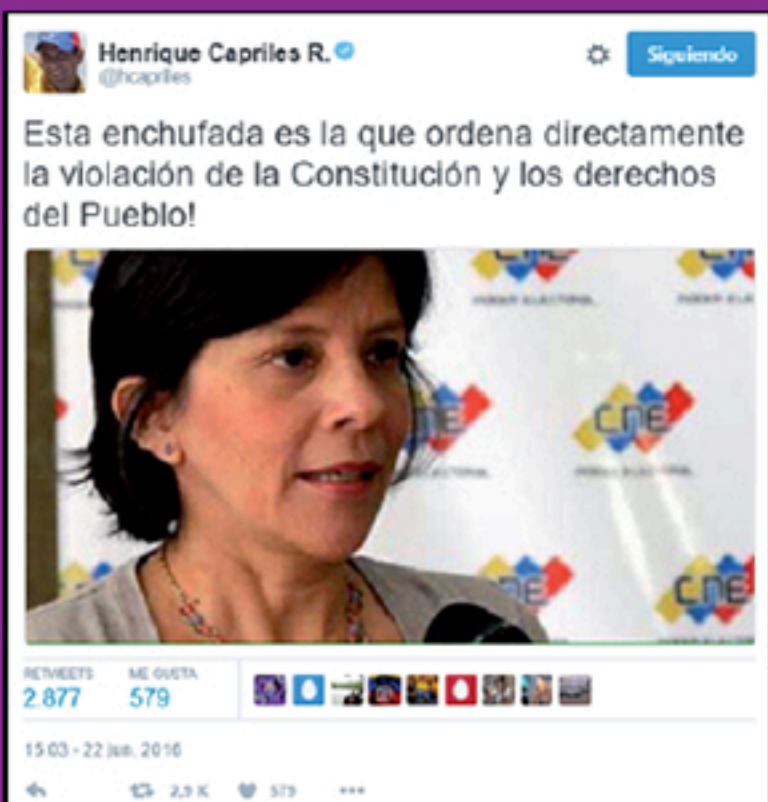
Henrique Capriles R.
@hcapriles

Siguiendo

Esta enchufada es la que ordena directamente la violación de la Constitución y los derechos del Pueblo!

CNE
PODER ELECTORAL

RETWEETS 2.877
ME GUSTA 579

15:03 - 22 jun. 2016

2,9 K 579